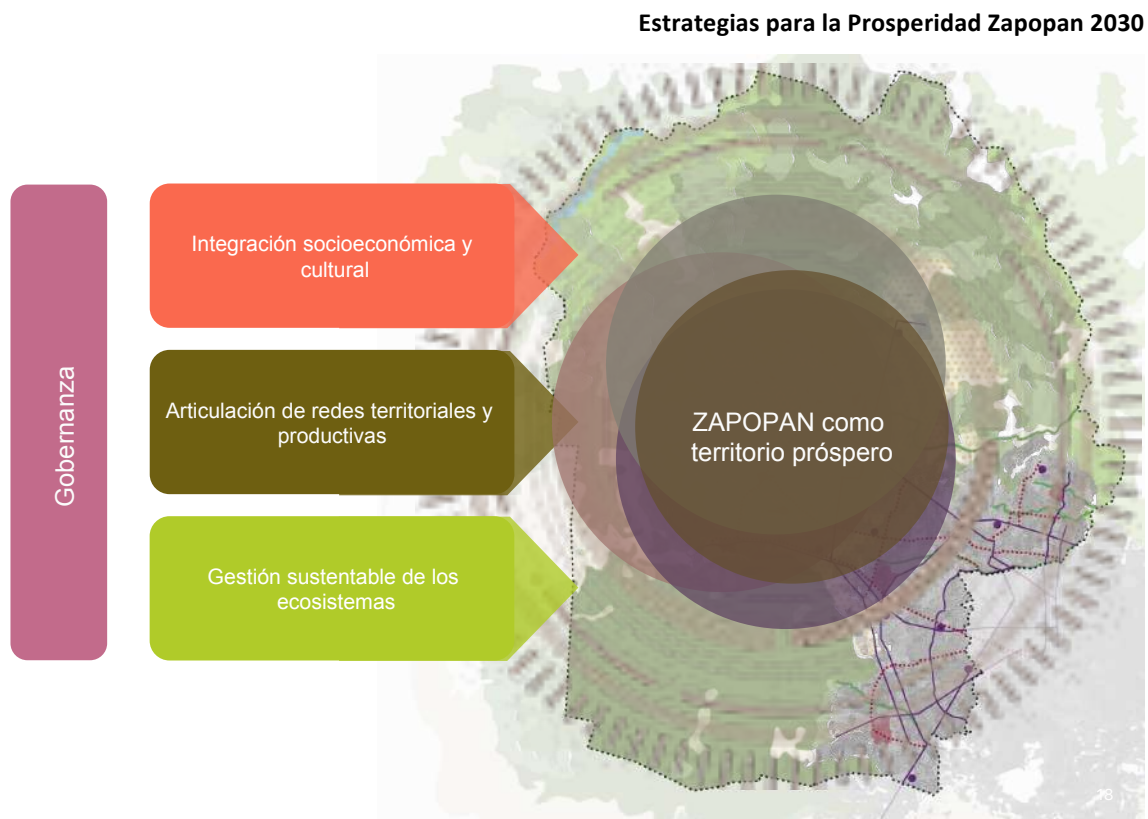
Estrategias para la Prosperidad Zapopan 2030

Gobernanza

Integración socioeconómica y cultural

Articulación de redes territoriales y productivas

Gestión sustentable de los ecosistemas

ZAPOPAN como territorio próspero

18